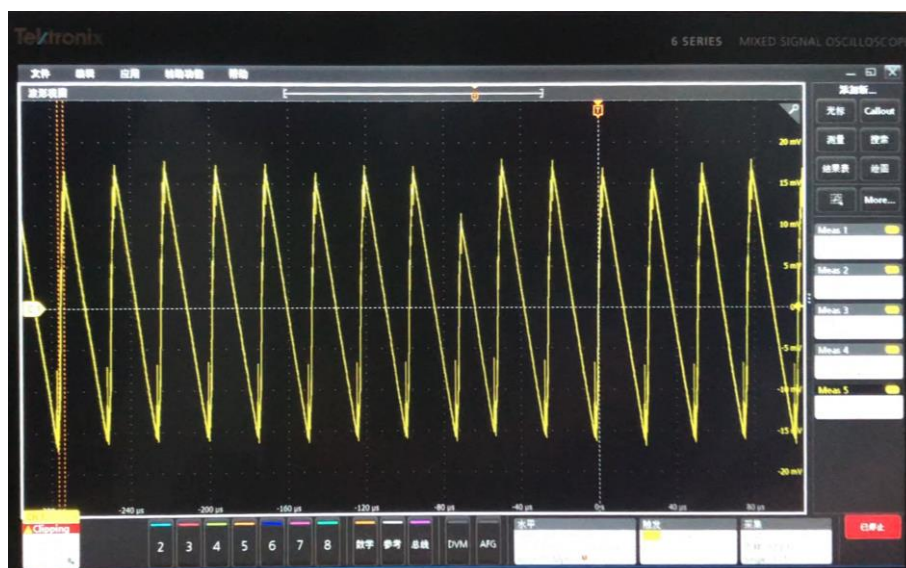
Tektronix

6 SERIES MIXED SIGNAL OSCILLOSCOP

文件 编辑 应用 辅助功能 帮助

波形视图

添加新...

光标 Callout

测量 搜索

结果表 绘图

More...

20 mV

15 mV

10 mV

5 mV

0 V

-5 mV

-10 mV

-15 mV

-20 mV

Meas 1

Meas 2

Meas 3

Meas 4

Meas 5

-240 µs -200 µs -160 µs -120 µs -80 µs -40 µs 0 s 40 µs 80 µs

Clipping

2 3 4 5 6 7 8 数学 参考 总线 DVM AFG 水平 触发 采集 已停止